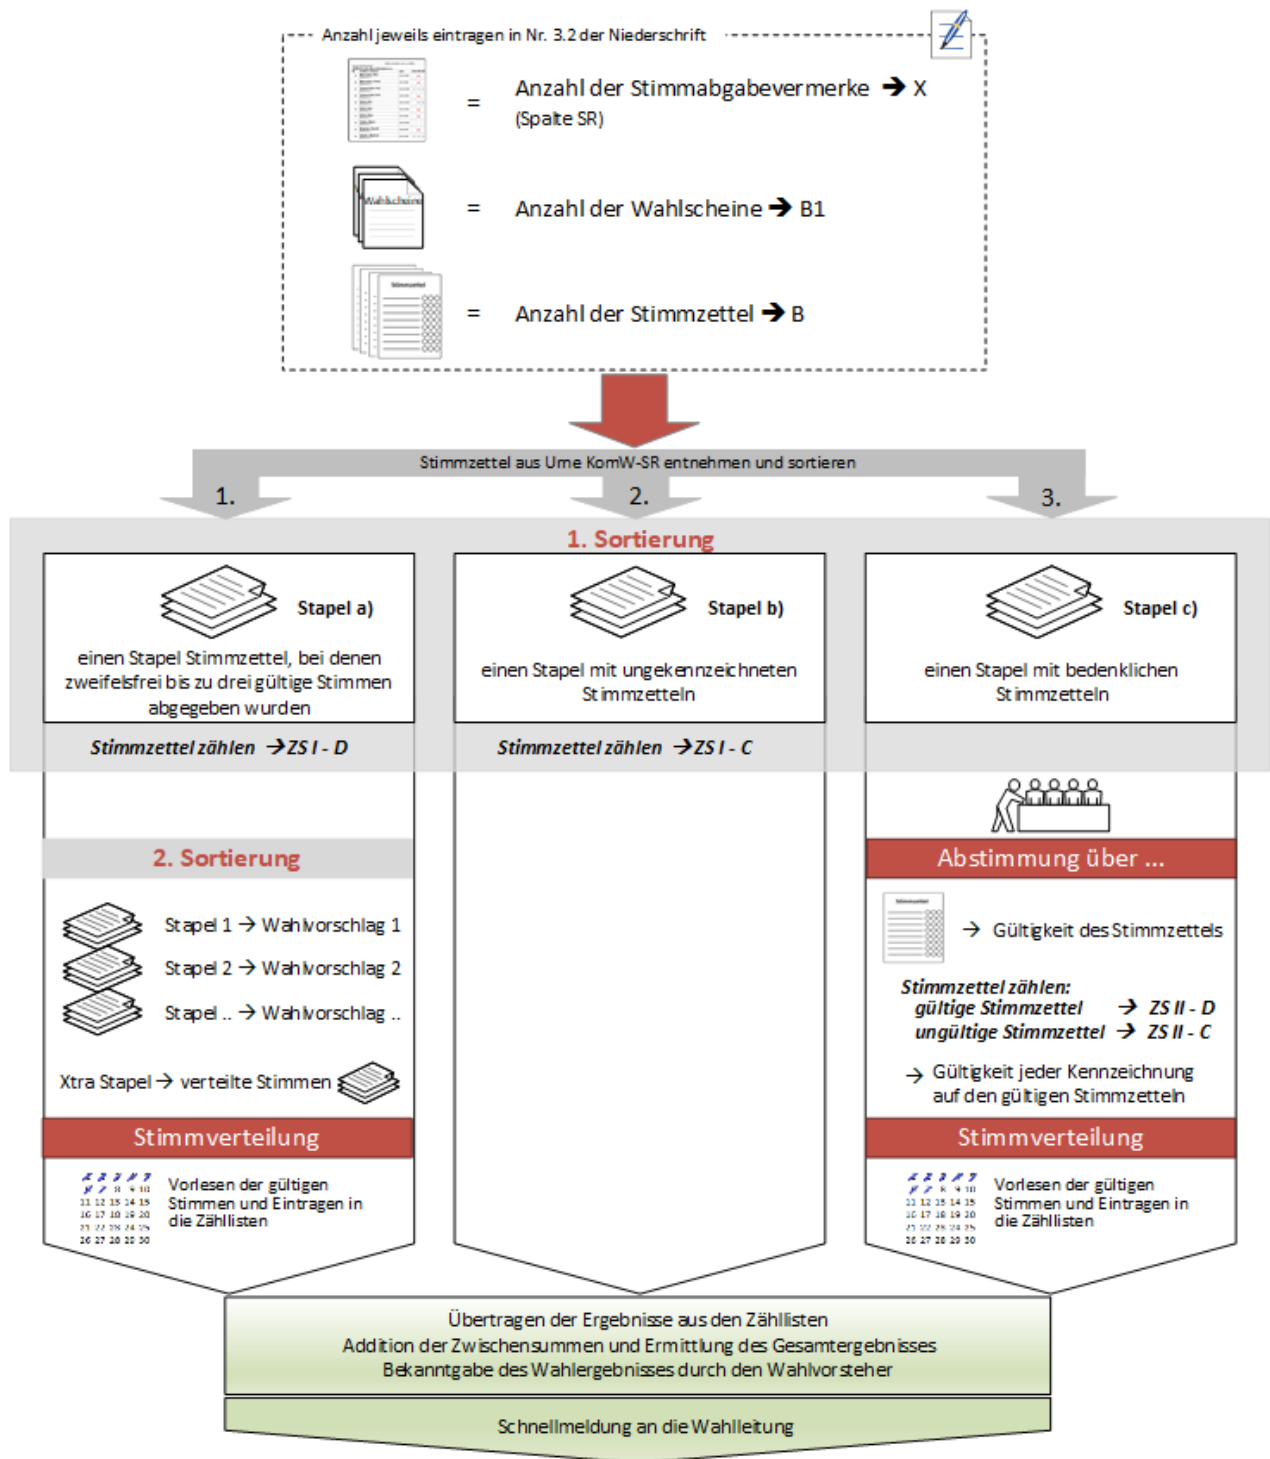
Anzahl jeweils eintragen in Nr. 3.2 der Niederschrift

= Anzahl der Stimmabgabevermerke ➔ X
(Spalte SR)

Wahlscheine

= Anzahl der Wahlscheine ➔ B1

Stimmzettel

= Anzahl der Stimmzettel ➔ B

Stimmzettel aus Urne KomW-SR entnehmen und sortieren

1.

2.

3.

1. Sortierung

Stapel a)

einen Stapel Stimmzettel, bei denen zweifelsfrei bis zu drei gültige Stimmen abgegeben wurden

Stapel b)

einen Stapel mit ungekennzeichneten Stimmzetteln

Stapel c)

einen Stapel mit bedenklichen Stimmzetteln

Stimmzettel zählen ➔ZS I - D

Stimmzettel zählen ➔ZS I - C

2. Sortierung

Stapel 1 → Wahlvorschlag 1

Stapel 2 → Wahlvorschlag 2

Stapel .. → Wahlvorschlag ..

Xtra Stapel → verteilte Stimmen

Stimmverteilung

Vorlesen der gültigen Stimmen und Eintragen in die Zähllisten

Abstimmung über ...

Stimmzettel

→ Gültigkeit des Stimmzettels

Stimmzettel zählen:
gültige Stimmzettel ➔ ZS II - D
ungültige Stimmzettel ➔ ZS II - C

→ Gültigkeit jeder Kennzeichnung auf den gültigen Stimmzetteln

Stimmverteilung

Vorlesen der gültigen Stimmen und Eintragen in die Zähllisten

Übertragen der Ergebnisse aus den Zähllisten
Addition der Zwischensummen und Ermittlung des Gesamtergebnisses
Bekanntgabe des Wahlergebnisses durch den Wahlvorsteher

Schnellmeldung an die Wahlleitung